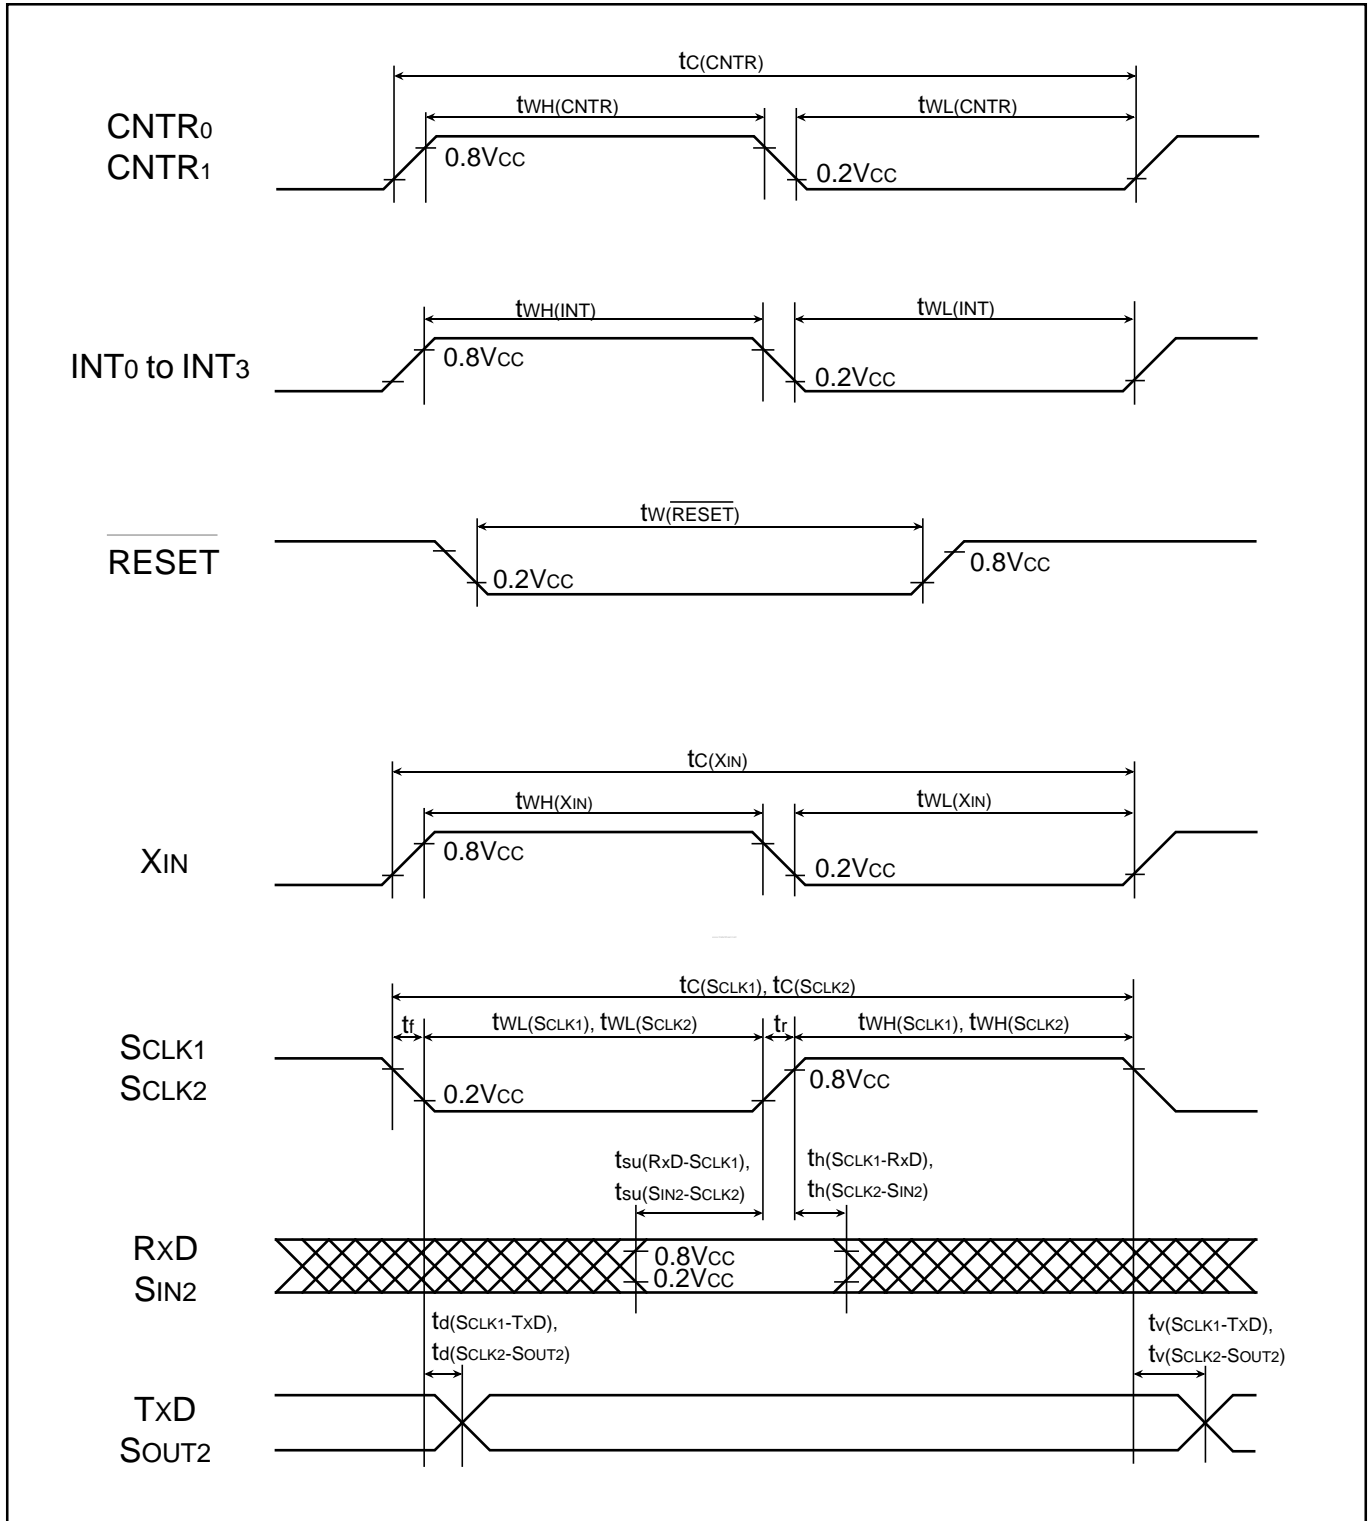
$t_{C(CNTR)}$

$t_{WH(CNTR)}$

$t_{WL(CNTR)}$

$CNTR_0$
$CNTR_1$

0.8VCC

0.2VCC

$t_{WH(INT)}$

$t_{WL(INT)}$

$INT_0$ to $INT_3$

0.8VCC

0.2VCC

$t_{W(\overline{RESET})}$

$\overline{RESET}$

0.2VCC

0.8VCC

$t_{C(X_{IN})}$

$t_{WH(X_{IN})}$

$t_{WL(X_{IN})}$

$X_{IN}$

0.8VCC

0.2VCC

$t_{C(S_{CLK1})}$, $t_{C(S_{CLK2})}$

$t_f$

$t_{WL(S_{CLK1})}$, $t_{WL(S_{CLK2})}$

$t_r$

$t_{WH(S_{CLK1})}$, $t_{WH(S_{CLK2})}$

$S_{CLK1}$
$S_{CLK2}$

0.2VCC

0.8VCC

$t_{su(RxD-S_{CLK1})}$,
$t_{su(S_{IN2}-S_{CLK2})}$

$t_{h(S_{CLK1}-RxD)}$,
$t_{h(S_{CLK2}-S_{IN2})}$

RxD
$S_{IN2}$

0.8VCC
0.2VCC

$t_{d(S_{CLK1}-TxD)}$,
$t_{d(S_{CLK2}-S_{OUT2})}$

$t_{v(S_{CLK1}-TxD)}$,
$t_{v(S_{CLK2}-S_{OUT2})}$

TxD
$S_{OUT2}$